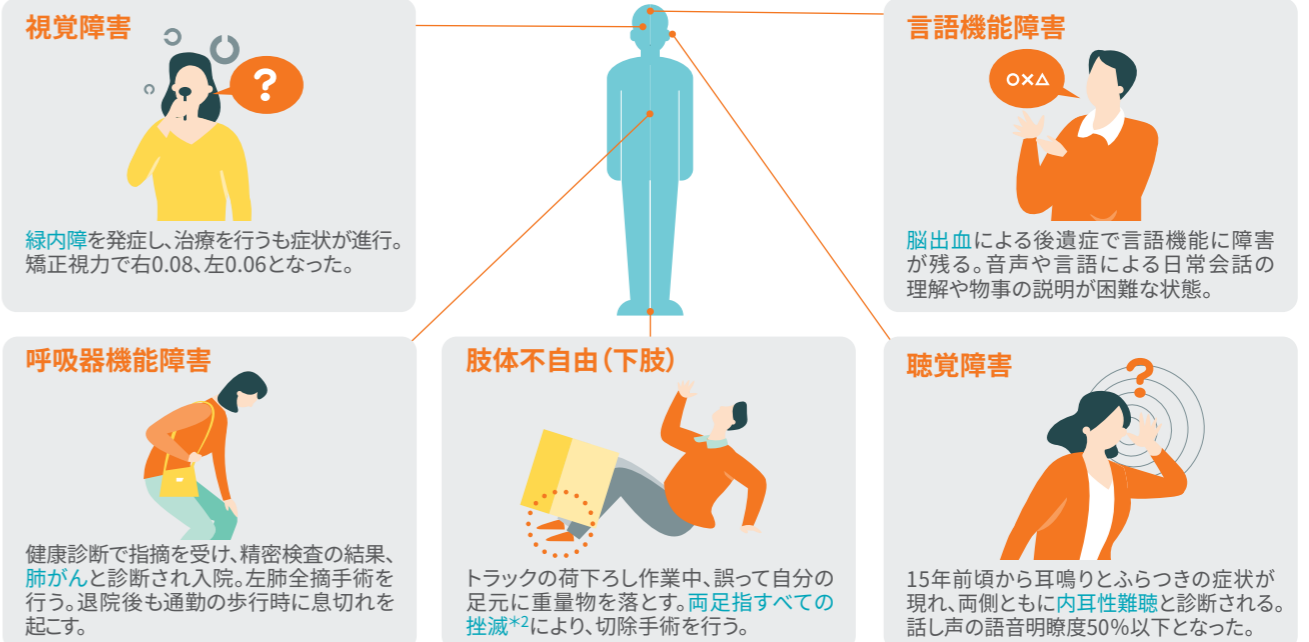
視覚障害

?

緑内障を発症し、治療を行うも症状が進行。矯正視力で右0.08、左0.06となった。

言語機能障害

○×△

脳出血による後遺症で言語機能に障害が残る。音声や言語による日常会話の理解や物事の説明が困難な状態。

呼吸器機能障害

健康診断で指摘を受け、精密検査の結果、肺がんと診断され入院。左肺全摘手術を行う。退院後も通勤の歩行時に息切れを起こす。

肢体不自由（下肢）

トラックの荷下ろし作業中、誤って自分の足元に重量物を落とす。両足指すべての挫滅$^{*2}$により、切除手術を行う。

聴覚障害

?

15年前頃から耳鳴りとふらつきの症状が現れ、両側ともに内耳性難聴と診断される。話し声の語音明瞭度50%以下となった。